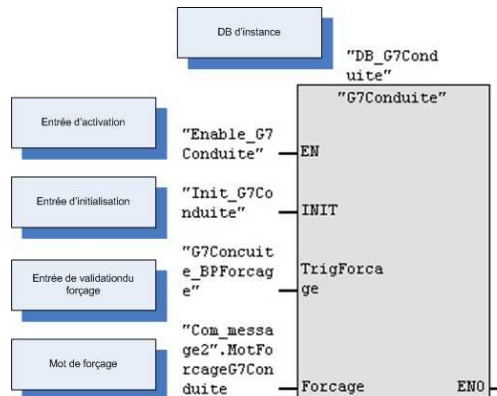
DB d'instance

"DB_G7Conduite"

"G7Conduite"

Entrée d'activation

"Enable_G7Conduite" EN

Entrée d'initialisation

"Init_G7Conduite" INIT

Entrée de validationdu forçage

"G7Concuite_BPForcage" TrigForcage

Mot de forçage

"Com_message2".MotForcageG7Conduite Forcage ENO